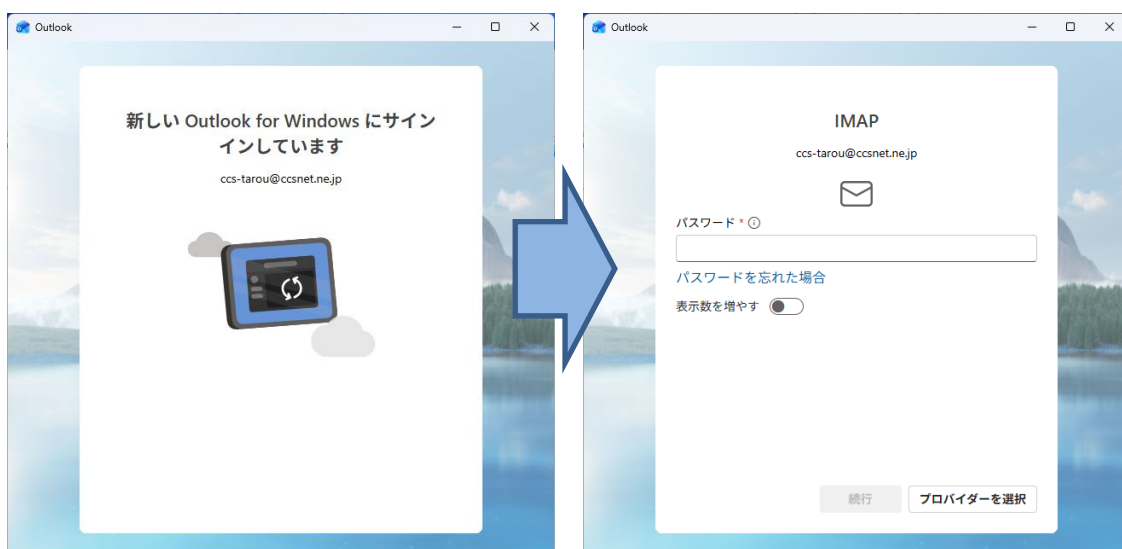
Outlook

新しい Outlook for Windows にサインインしています

ccs-tarou@ccsnet.ne.jp

Outlook

IMAP

ccs-tarou@ccsnet.ne.jp

パスワード *

パスワードを忘れた場合

表示数を増やす

続行

プロバイダーを選択